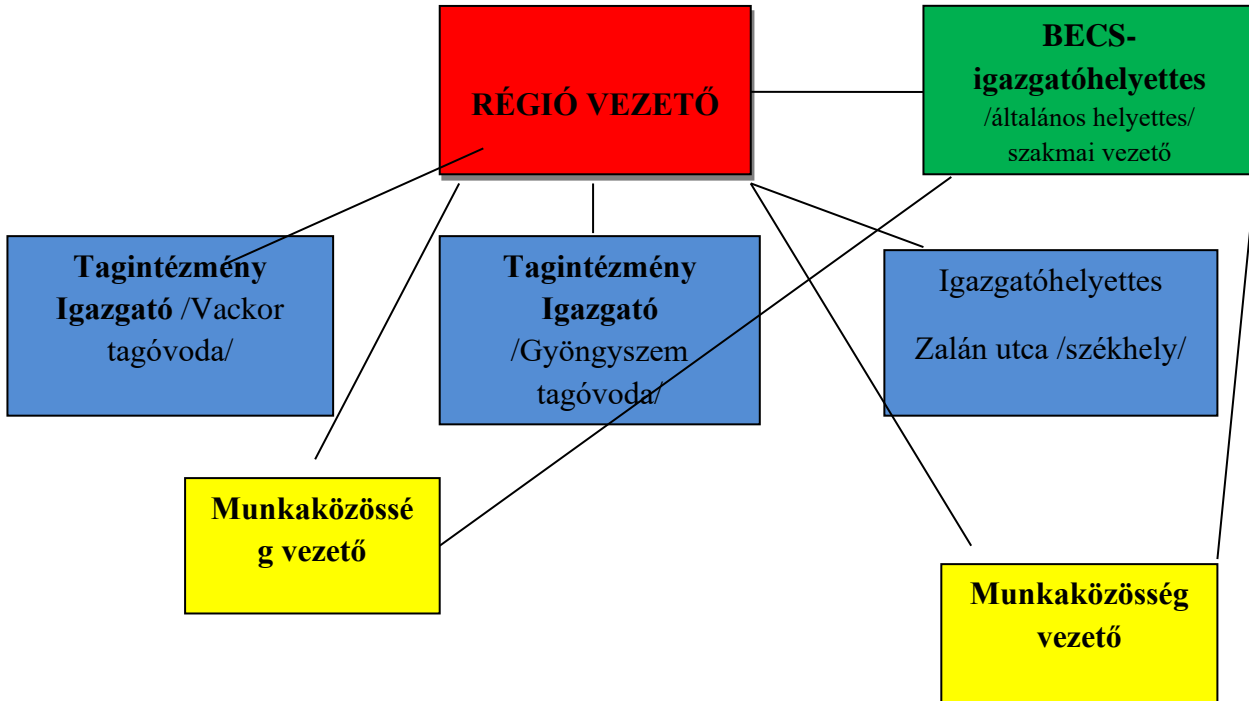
RÉGIÓ VEZETŐ

BECS-igazgatóhelyettes
/általános helyettes/
szakmai vezető

Tagintézmény Igazgató /Vackor tagóvoda/

Tagintézmény Igazgató /Gyöngyszem tagóvoda/

Igazgatóhelyettes

Zalán utca /székhely/

Munkaközösség vezető

Munkaközösség vezető